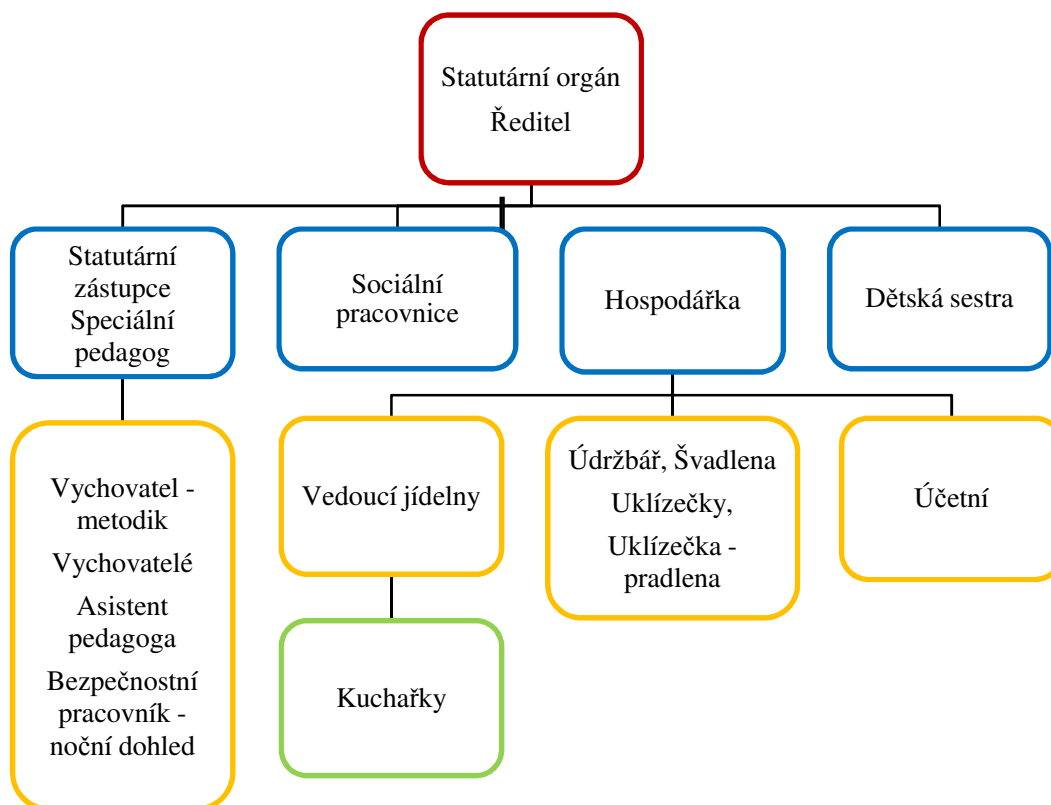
Statutární orgán
Ředitel

Statutární zástupce Speciální pedagog

Sociální pracovnice

Hospodářka

Dětská sestra

Vychovatel - metodik
Vychovatelé
Asistent pedagoga
Bezpečnostní pracovník - noční dohled

Vedoucí jídelny

Kuchařky

Údržbář, Švadlena
Uklízečky,
Uklízečka - pradlena

Účetní